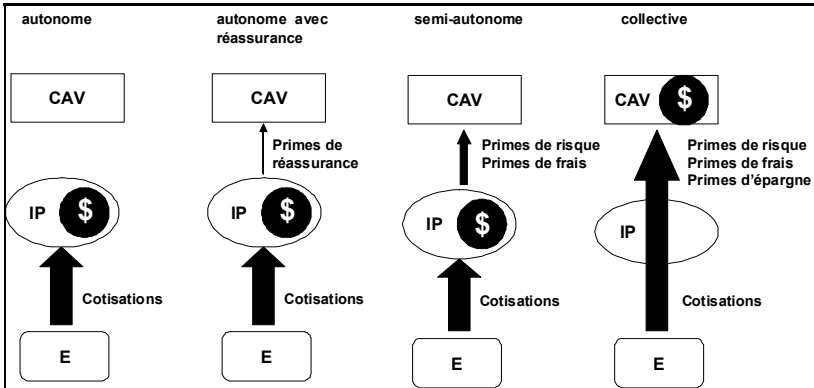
autonome

CAV

IP $

Cotisations

E

autonome avec réassurance

CAV

Primes de réassurance

IP $

Cotisations

E

semi-autonome

CAV

Primes de risque
Primes de frais

IP $

Cotisations

E

collective

CAV $

Primes de risque
Primes de frais
Primes d'épargne

IP

Cotisations

E